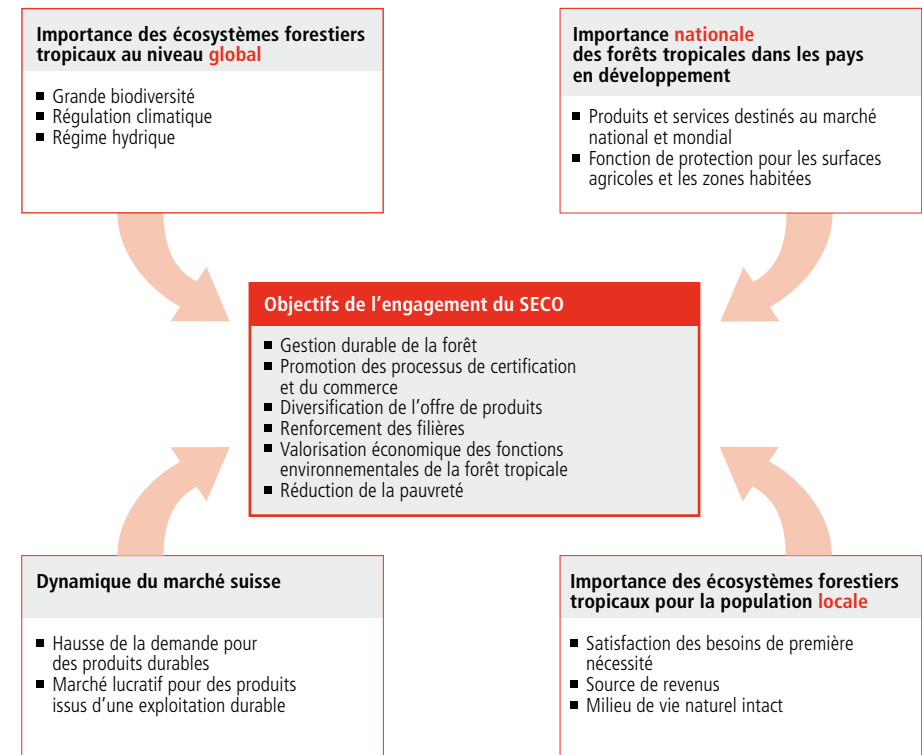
Importance des écosystèmes forestiers tropicaux au niveau global

- Grande biodiversité
- Régulation climatique
- Régime hydrique

Importance nationale des forêts tropicales dans les pays en développement

- Produits et services destinés au marché national et mondial
- Fonction de protection pour les surfaces agricoles et les zones habitées

Objectifs de l'engagement du SECO

- Gestion durable de la forêt
- Promotion des processus de certification et du commerce
- Diversification de l'offre de produits
- Renforcement des filières
- Valorisation économique des fonctions environnementales de la forêt tropicale
- Réduction de la pauvreté

Dynamique du marché suisse

- Hausse de la demande pour des produits durables
- Marché lucratif pour des produits issus d'une exploitation durable

Importance des écosystèmes forestiers tropicaux pour la population locale

- Satisfaction des besoins de première nécessité
- Source de revenus
- Milieu de vie naturel intact